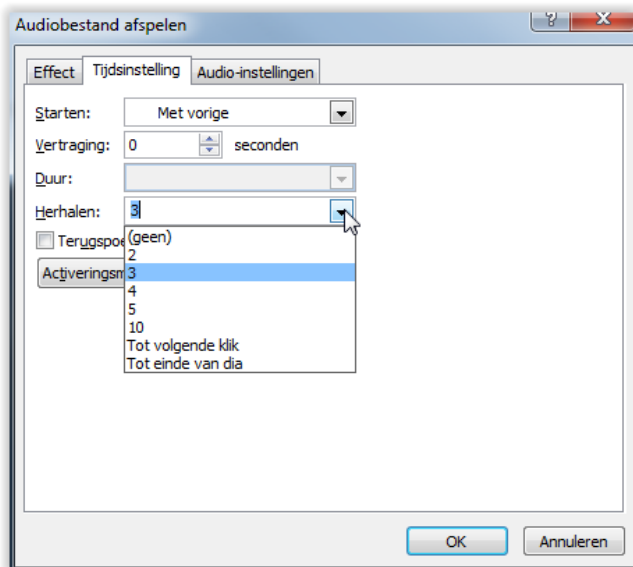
Audiobestand afspelen

?

X

Effect

Tijdsinstelling

Audio-instellingen

Starten:

Met vorige

Vertraging:

0

seconden

Duur:

Herhalen:

3

Terugspoe

Activeringsm

(geen)

2

3

4

5

10

Tot volgende klik

Tot einde van dia

OK

Annuleren